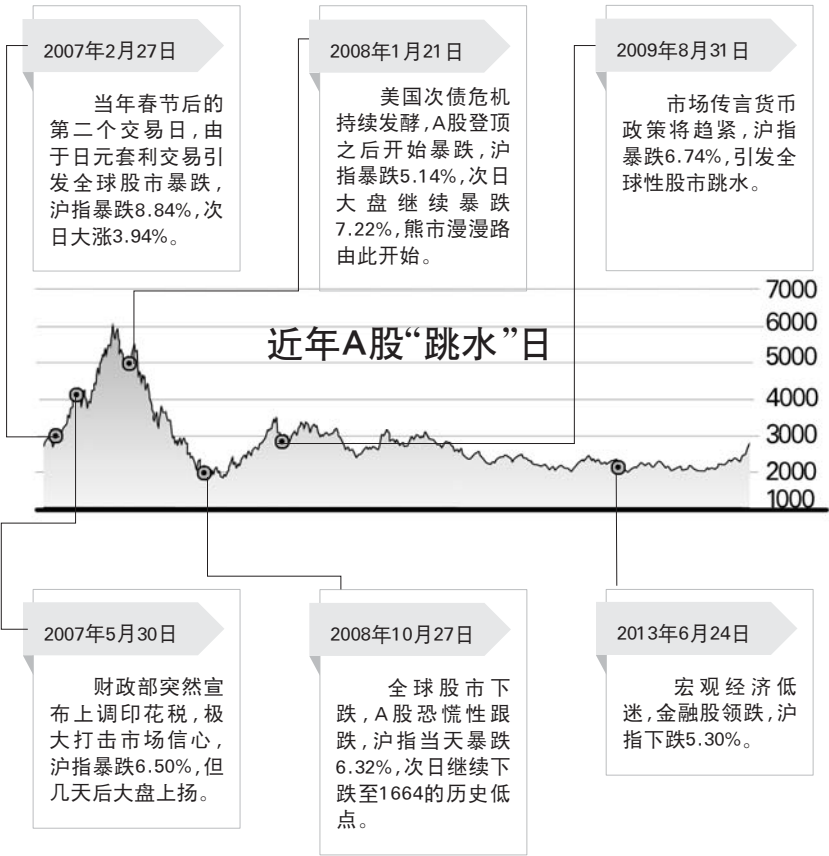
2007年2月27日

当年春节后的第二个交易日，由于日元套利交易引发全球股市暴跌，沪指暴跌8.84%，次日大涨3.94%。

2008年1月21日

美国次债危机持续发酵，A股登顶之后开始暴跌，沪指暴跌5.14%，次日大盘继续暴跌7.22%，熊市漫漫路由此开始。

2009年8月31日

市场传言货币政策将趋紧，沪指暴跌6.74%，引发全球性股市跳水。

近年A股“跳水”日

7000
6000
5000
4000
3000
2000
1000

2007年5月30日

财政部突然宣布上调印花税，极大打击市场信心，沪指暴跌6.50%，但几天后大盘上扬。

2008年10月27日

全球股市下跌，A股恐慌性跟跌，沪指当天暴跌6.32%，次日继续下跌至1664的历史低点。

2013年6月24日

宏观经济低迷，金融股领跌，沪指下跌5.30%。